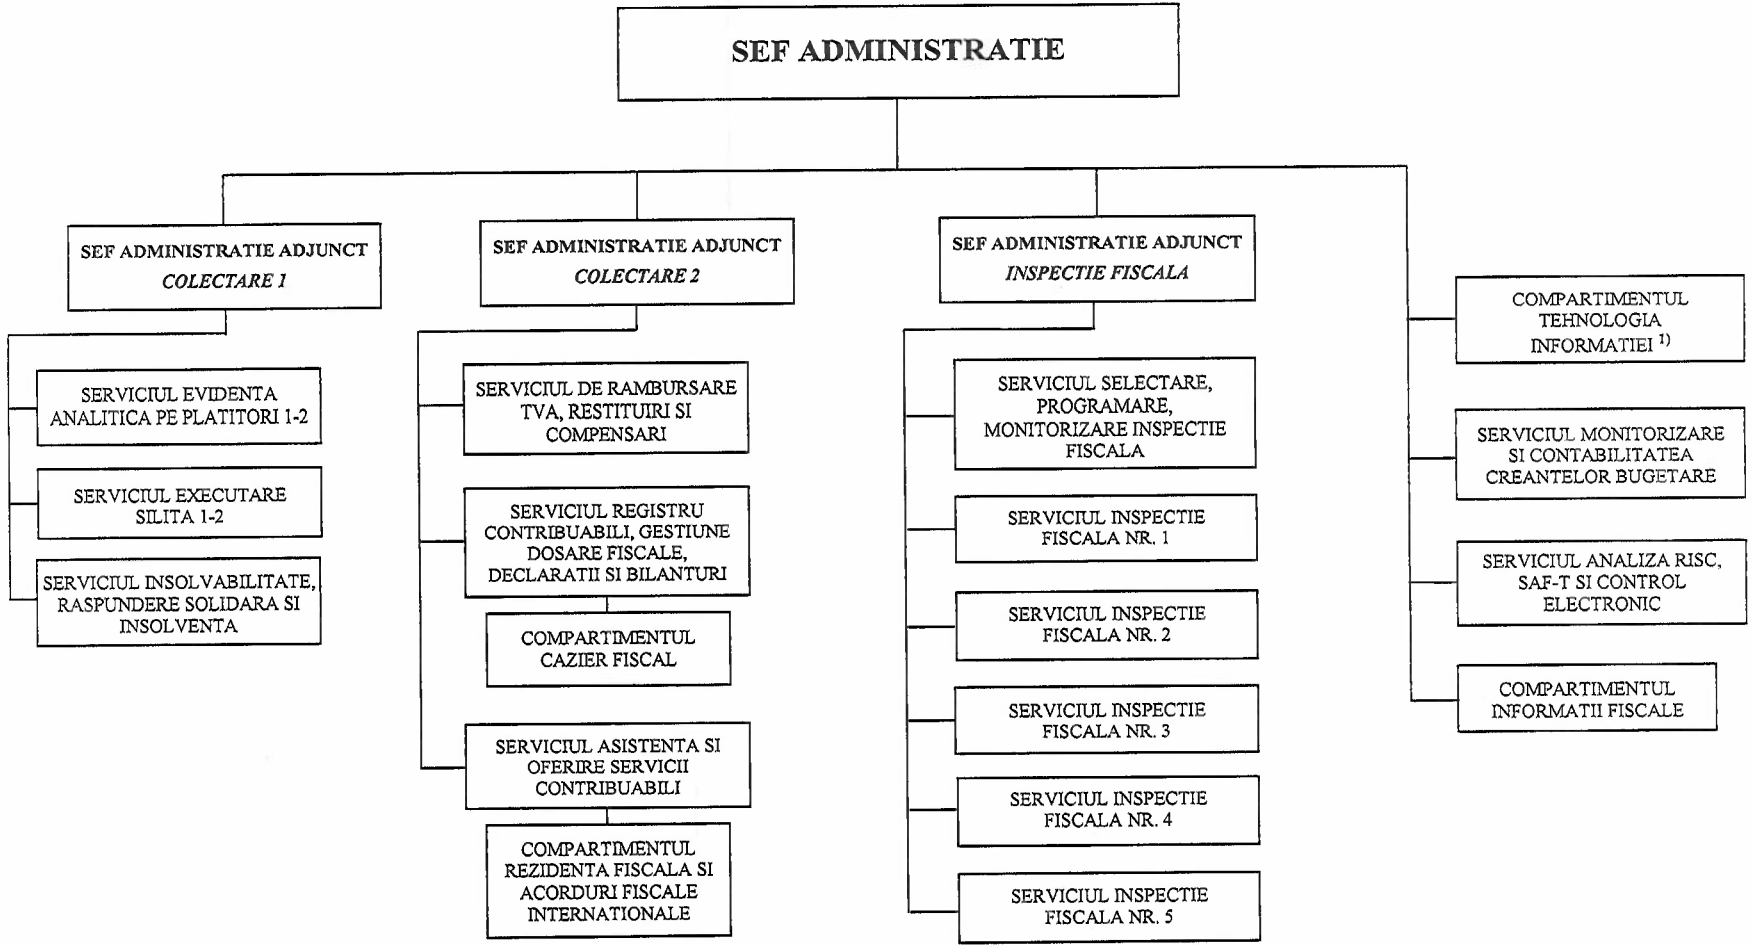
SEF ADMINISTRATIE

SEF ADMINISTRATIE ADJUNCT
COLECTARE 1

SERVICIUL EVIDENTA ANALITICA PE PLATITORI 1-2

SERVICIUL EXECUTARE SILITA 1-2

SERVICIUL INSOLVABILITATE, RASPUNDERE SOLIDARA SI INSOLVENTA

SEF ADMINISTRATIE ADJUNCT
COLECTARE 2

SERVICIUL DE RAMBURSARE TVA, RESTITUIRI SI COMPENSARI

SERVICIUL REGISTRU CONTRIBUABILI, GESTIUNE DOSARE FISCALE, DECLARATII SI BILANTURI

COMPARTIMENTUL CAZIER FISCAL

SERVICIUL ASISTENTA SI OFERIRE SERVICII CONTRIBUABILI

COMPARTIMENTUL REZIDENTA FISCALA SI ACORDURI FISCALE INTERNATIONALE

SEF ADMINISTRATIE ADJUNCT
INSPECTIE FISCALA

SERVICIUL SELECTARE, PROGRAMARE, MONITORIZARE INSPECTIE FISCALA

SERVICIUL INSPECTIE FISCALA NR. 1

SERVICIUL INSPECTIE FISCALA NR. 2

SERVICIUL INSPECTIE FISCALA NR. 3

SERVICIUL INSPECTIE FISCALA NR. 4

SERVICIUL INSPECTIE FISCALA NR. 5

COMPARTIMENTUL TEHNOLOGIA INFORMATIEI $^{1)}$

SERVICIUL MONITORIZARE SI CONTABILITATEA CREANTELOR BUGETARE

SERVICIUL ANALIZA RISC, SAF-T SI CONTROL ELECTRONIC

COMPARTIMENTUL INFORMATII FISCALE